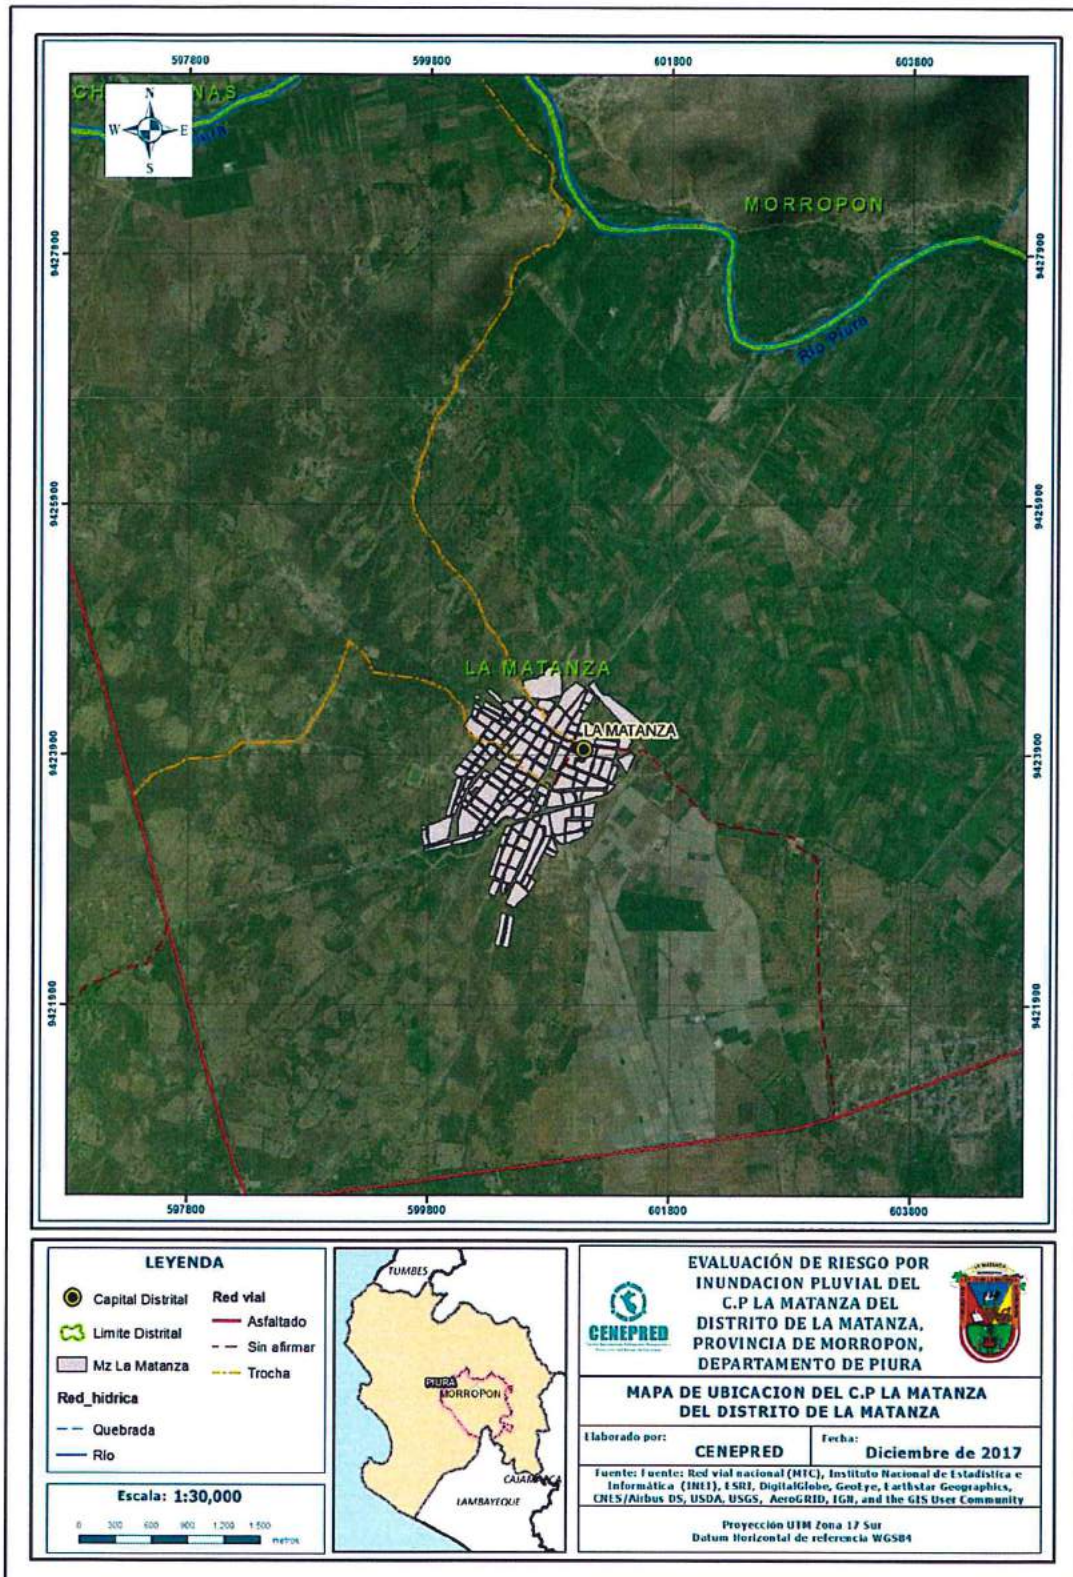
597800 599800 601800 603800

CH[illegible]NAS

N
W E
S

MORROPON

Rio Piura

9427900
9425900
9423900
9421900

LA MATANZA

LA MATANZA

597800 599800 601800 603800

LEYENDA

Capital Distrital
Limite Distrital
Mz La Matanza
Red_hidrica
Quebrada
Rio

Red vial
Asfaltado
Sin afirmar
Trocha

Escala: 1:30,000

0 300 600 900 1 200 1 500 metros

TUMBES
PIURA
MORROPON
CAJAMARCA
LAMBAYEQUE

CENEPRED

EVALUACIÓN DE RIESGO POR INUNDACION PLUVIAL DEL C.P LA MATANZA DEL DISTRITO DE LA MATANZA, PROVINCIA DE MORROPON, DEPARTAMENTO DE PIURA

MAPA DE UBICACION DEL C.P LA MATANZA DEL DISTRITO DE LA MATANZA

Elaborado por: CENEPRED

Fecha: Diciembre de 2017

Fuente: Fuente: Red vial nacional (MTC), Instituto Nacional de Estadística e Informática (INEI), ESRI, DigitalGlobe, GeoEye, Earthstar Geographics, CNES/Airbus DS, USDA, USGS, AeroGRID, IGN, and the GIS User Community

Proyección UTM Zona 17 Sur
Datum Horizontal de referencia WGS84